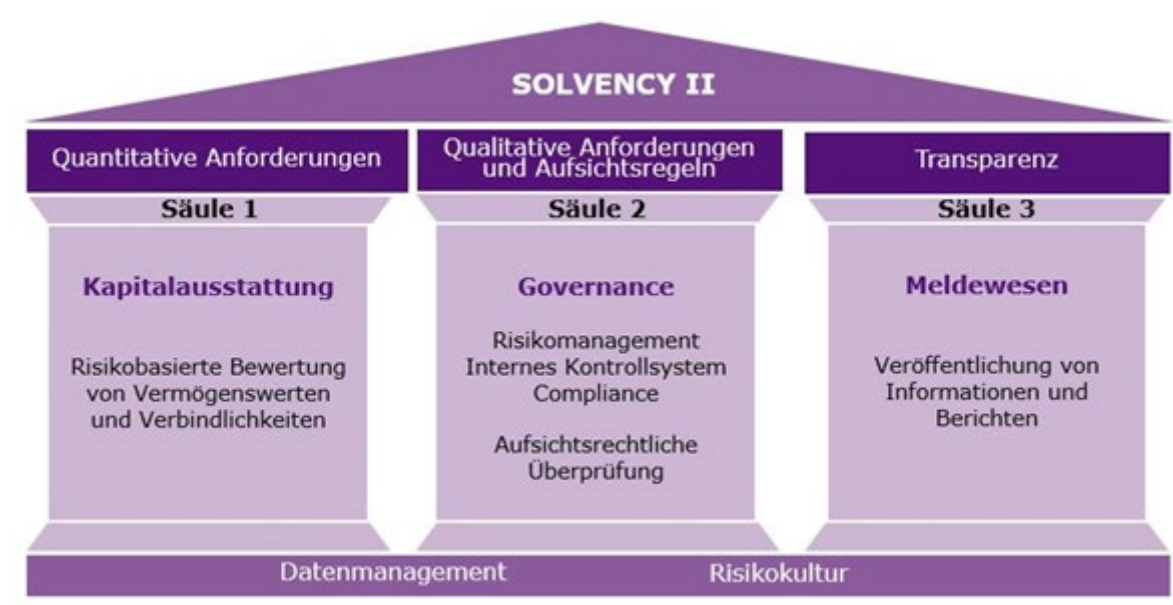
SOLVENCY II

Quantitative Anforderungen

Säule 1

Kapitalausstattung

Risikobasierte Bewertung von Vermögenswerten und Verbindlichkeiten

Qualitative Anforderungen und Aufsichtsregeln

Säule 2

Governance

Risikomanagement
Internes Kontrollsystem
Compliance

Aufsichtsrechtliche Überprüfung

Transparenz

Säule 3

Meldewesen

Veröffentlichung von Informationen und Berichten

Datenmanagement Risikokultur